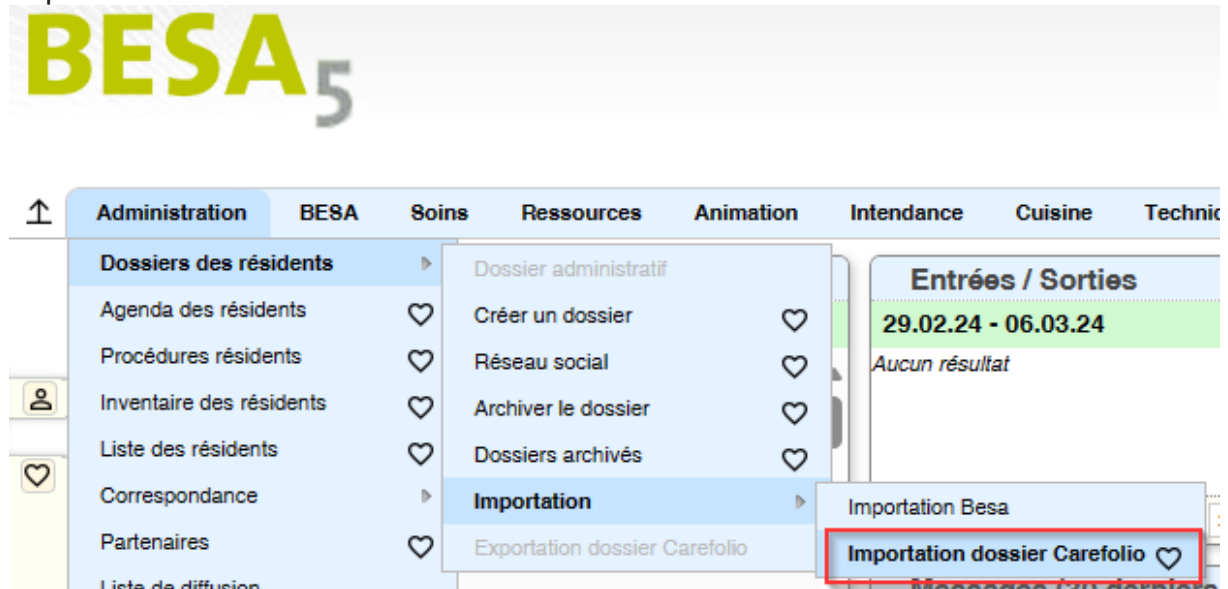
BESA5

Administration BESA Soins Ressources Animation Intendance Cuisine Technic

Dossiers des résidents
Agenda des résidents
Procédures résidents
Inventaire des résidents
Liste des résidents
Correspondance
Partenaires
Liste de diffusion

Dossier administratif
Créer un dossier
Réseau social
Archiver le dossier
Dossiers archivés
Importation
Exportation dossier Carefolio

Importation Besa
Importation dossier Carefolio

Entrées / Sorties
29.02.24 - 06.03.24
Aucun résultat

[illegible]